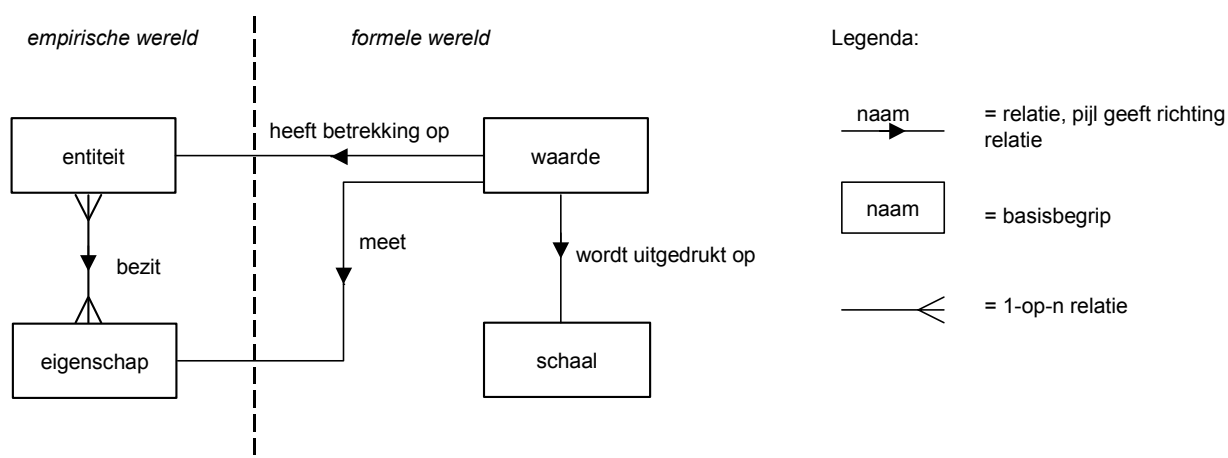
*empirische wereld*

*formele wereld*

Legenda:

entiteit

heeft betrekking op

waarde

meet

bezit

wordt uitgedrukt op

eigenschap

schaal

naam

= relatie, pijl geeft richting relatie

naam

= basisbegrip

= 1-op-n relatie